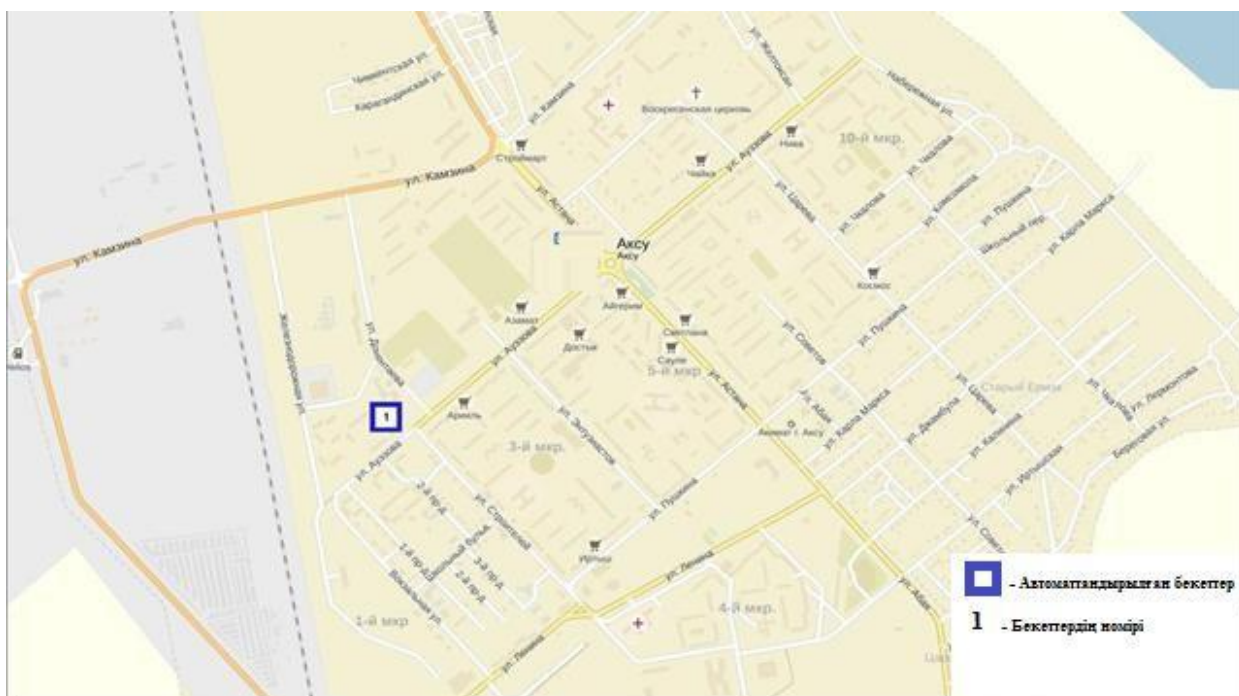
Чимкентская ул.
Карагандинская ул.
ул. Камзина
Воскресенская церковь
Набережная ул.
ул. Жолтоксан
Строймарт
Нива
10-й мкр.
Чайка
ул. Ауэзова
ул. Камзина
ул. Астана
ул. Целина
ул. Чапаева
ул. Чкалова
ул. Комсомола
ул. Пушкина
Школьный пер.
ул. Карла Маркса
ул. Камзина
Аксу
Аксу
Космос
Азамат
Айгерим
Светлана
Железнодорожная ул.
ул. Донентаева
Достык
Саule
5-й мкр.
ул. Ауэзова
ул. Астана
ул. Советов
ул. Пушкина
ул. Абая
Старый Ермак
ул. Чапаева
ул. Лермонтова
1
Ариель
Акимат г. Аксу
ул. Карла Маркса
ул. Джамбула
ул. Целина
3-й мкр.
ул. Энтузиастов
ул. Калинина
Береговая ул.
ул. Ауэзова
2-й пр-д
ул. Строителей
ул. Пушкина
ул. Интернациональная
ул. Советов
1-й пр-д
Школьный бульв.
3-й пр-д
2-й пр-д
4-й пр-д
Ирина
ул. Ленина
ул. Абая
Вокзальная ул.
1-й мкр.
4-й мкр.
ул. Ленина
1
- Автоматтандырылған бекеттер
1 - Бекеттердің нөмірі